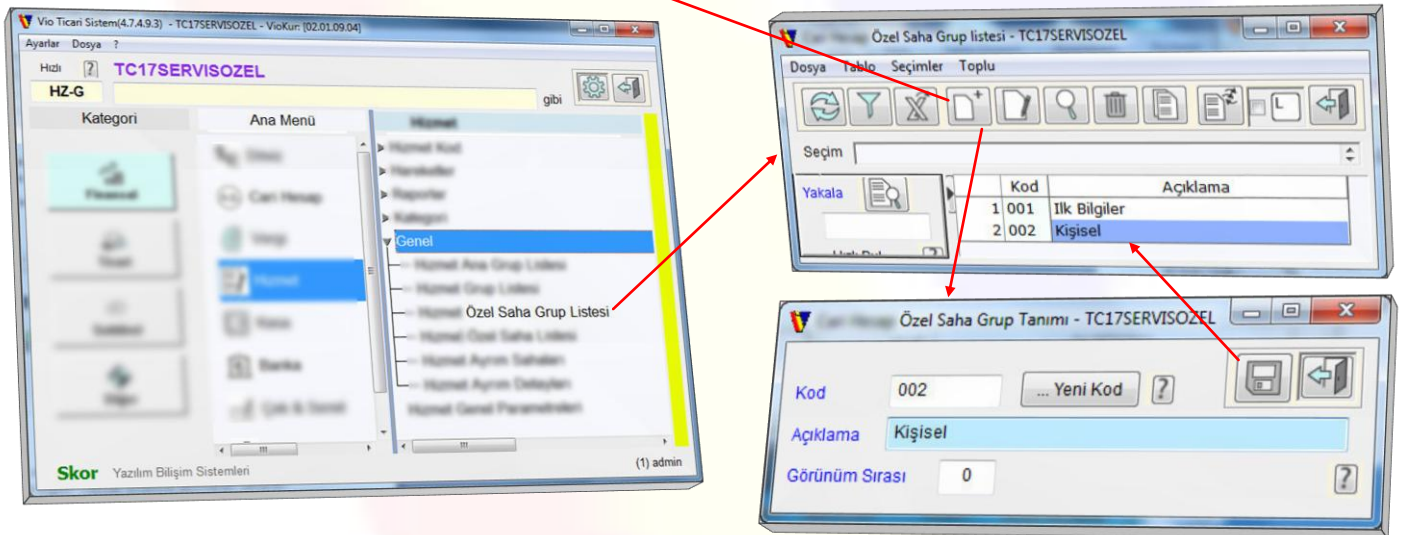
Vio Ticari Sistem(4.7.4.9.3) - TC17SERVISOZEL - VioKur: [02.01.09.04]

Ayarlar Dosya ?

Hızlı ? TC17SERVISOZEL

HZ-G gibi

Kategori

Ana Menü

Cari Hesap

Banka

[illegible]

Genel

Özel Saha Grup Listesi

Skor Yazılım Bilişim Sistemleri

(1) admin

Özel Saha Grup listesi - TC17SERVISOZEL

Dosya Tablo Seçimler Toplu

Seçim

Yakala

| | Kod | Açıklama |
|---|---|---|
| 1 | 001 | Ilk Bilgiler |
| 2 | 002 | Kişisel |

Özel Saha Grup Tanımı - TC17SERVISOZEL

Kod 002 ... Yeni Kod ?

Açıklama Kişisel

Görünüm Sırası 0 ?